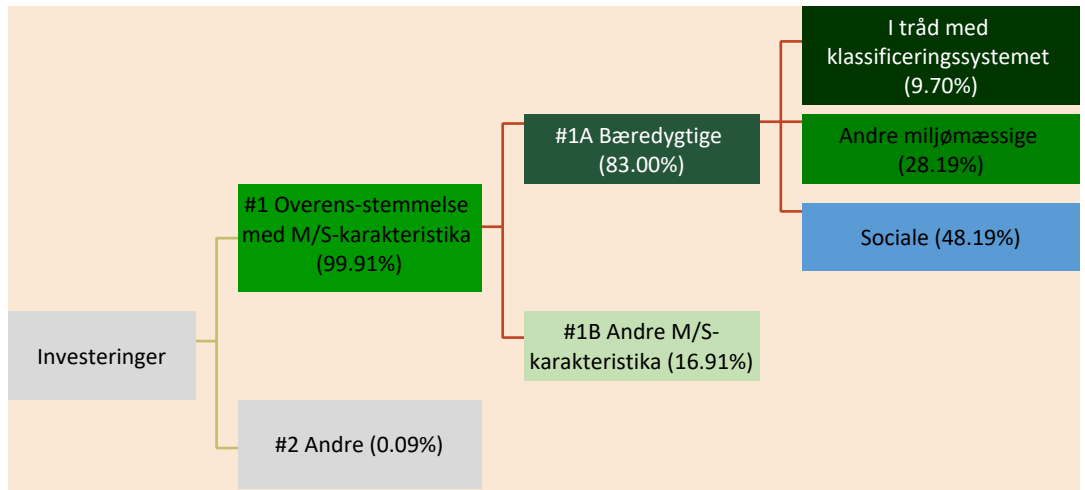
Investeringer

#1 Overens-stemmelse med M/S-karakteristika (99.91%)

#2 Andre (0.09%)

#1A Bæredygtige (83.00%)

#1B Andre M/S-karakteristika (16.91%)

I tråd med klassificeringssystemet (9.70%)

Andre miljømæssige (28.19%)

Sociale (48.19%)